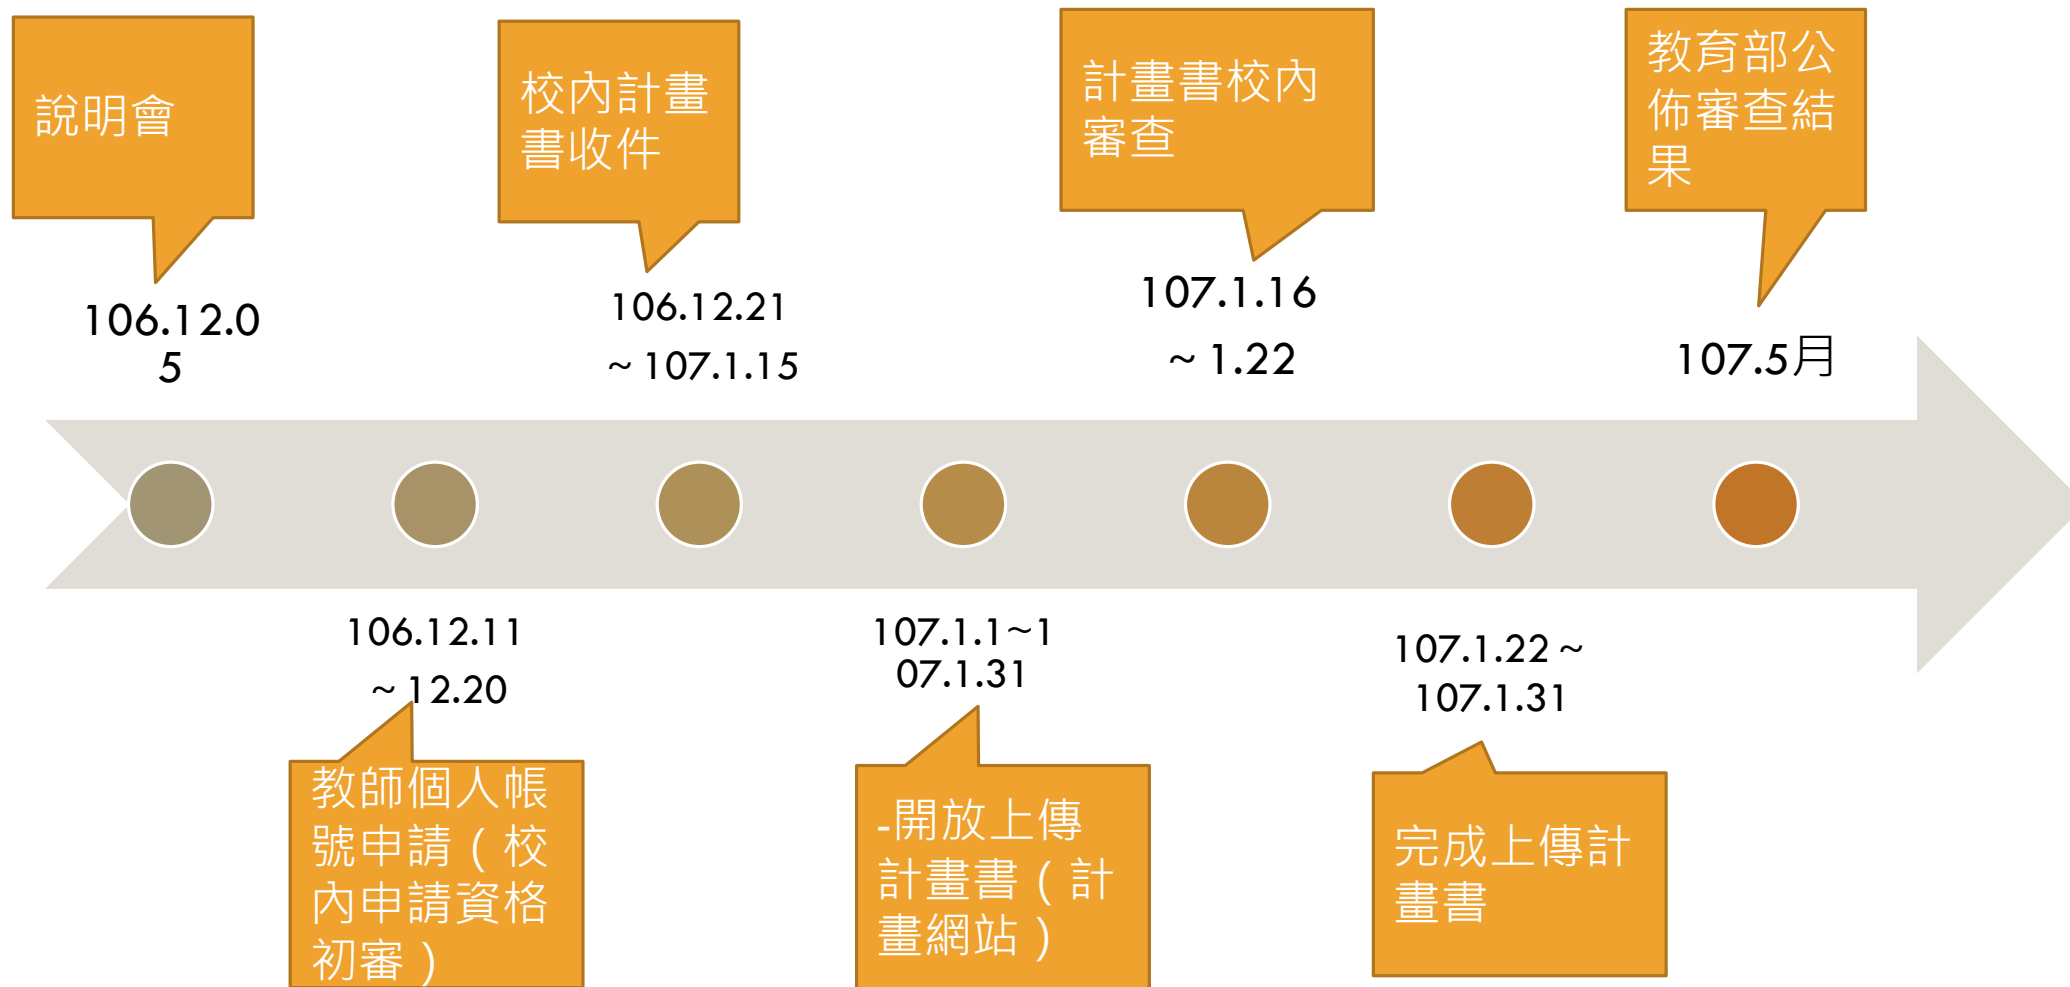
說明會

106.12.05

校內計畫書收件

106.12.21～107.1.15

計畫書校內審查

107.1.16～1.22

教育部公佈審查結果

107.5月

106.12.11～12.20

教師個人帳號申請（校內申請資格初審）

107.1.1～107.1.31

-開放上傳計畫書（計畫網站）

107.1.22～107.1.31

完成上傳計畫書